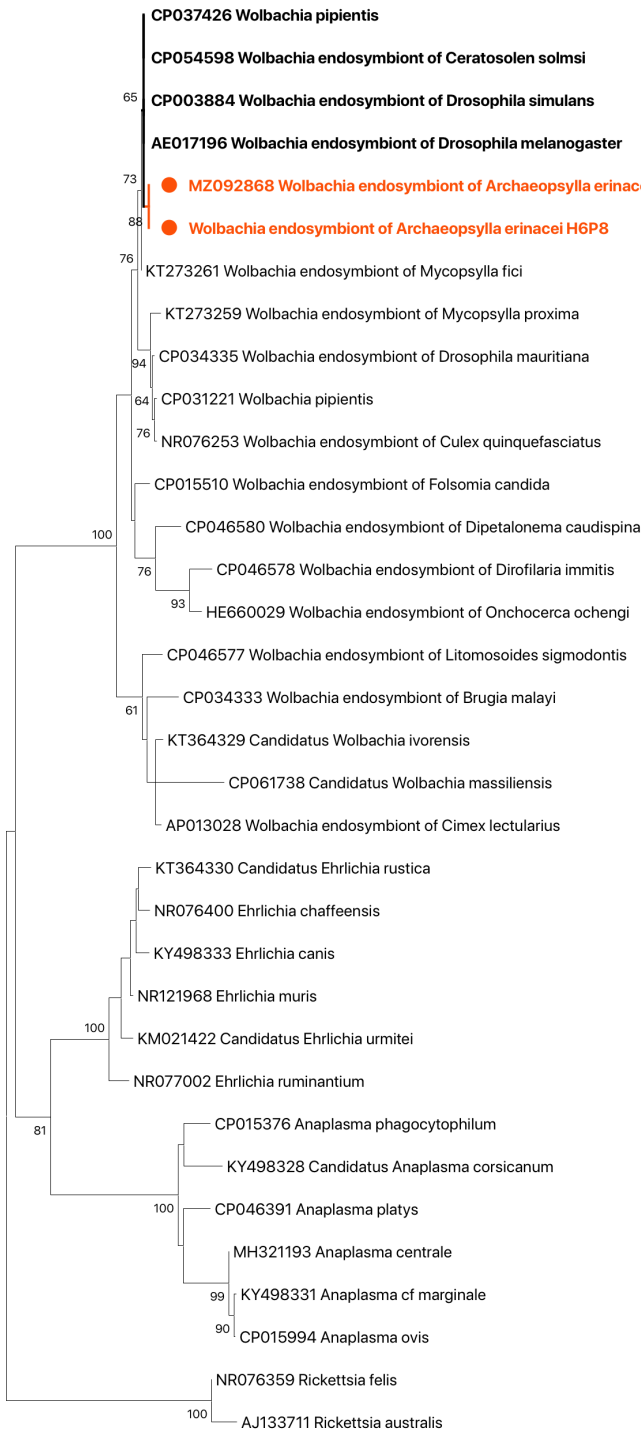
CP037426 Wolbachia pipientis
CP054598 Wolbachia endosymbiont of Ceratosolen solmsi
65
CP003884 Wolbachia endosymbiont of Drosophila simulans
AE017196 Wolbachia endosymbiont of Drosophila melanogaster
73
MZ092868 Wolbachia endosymbiont of Archaeopsylla erinac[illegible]
88
Wolbachia endosymbiont of Archaeopsylla erinacei H6P8
76
KT273261 Wolbachia endosymbiont of Mycopsylla fici
KT273259 Wolbachia endosymbiont of Mycopsylla proxima
94
CP034335 Wolbachia endosymbiont of Drosophila mauritiana
64
CP031221 Wolbachia pipientis
76
NR076253 Wolbachia endosymbiont of Culex quinquefasciatus
CP015510 Wolbachia endosymbiont of Folsomia candida
100
CP046580 Wolbachia endosymbiont of Dipetalonema caudispina
76
CP046578 Wolbachia endosymbiont of Dirofilaria immitis
93
HE660029 Wolbachia endosymbiont of Onchocerca ochengi
CP046577 Wolbachia endosymbiont of Litomosoides sigmodontis
CP034333 Wolbachia endosymbiont of Brugia malayi
61
KT364329 Candidatus Wolbachia ivorensis
CP061738 Candidatus Wolbachia massiliensis
AP013028 Wolbachia endosymbiont of Cimex lectularius
KT364330 Candidatus Ehrlichia rustica
NR076400 Ehrlichia chaffeensis
KY498333 Ehrlichia canis
NR121968 Ehrlichia muris
100
KM021422 Candidatus Ehrlichia urmitei
NR077002 Ehrlichia ruminantium
81
CP015376 Anaplasma phagocytophilum
KY498328 Candidatus Anaplasma corsicanum
100
CP046391 Anaplasma platys
MH321193 Anaplasma centrale
99
KY498331 Anaplasma cf marginale
90
CP015994 Anaplasma ovis
NR076359 Rickettsia felis
100
AJ133711 Rickettsia australis